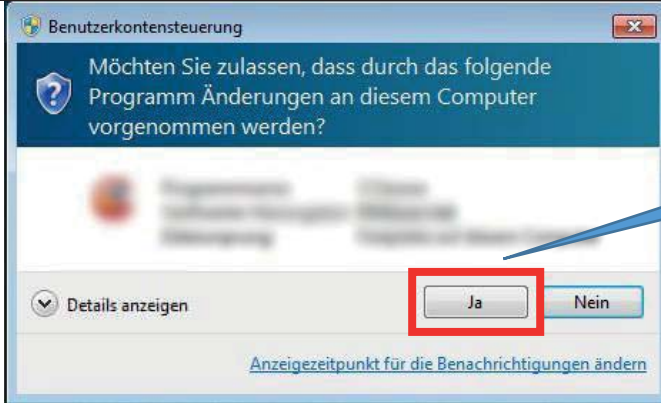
Benutzerkontensteuerung

Möchten Sie zulassen, dass durch das folgende Programm Änderungen an diesem Computer vorgenommen werden?

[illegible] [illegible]
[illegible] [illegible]
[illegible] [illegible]

Details anzeigen

Ja

Nein

Anzeigezeitpunkt für die Benachrichtigungen ändern